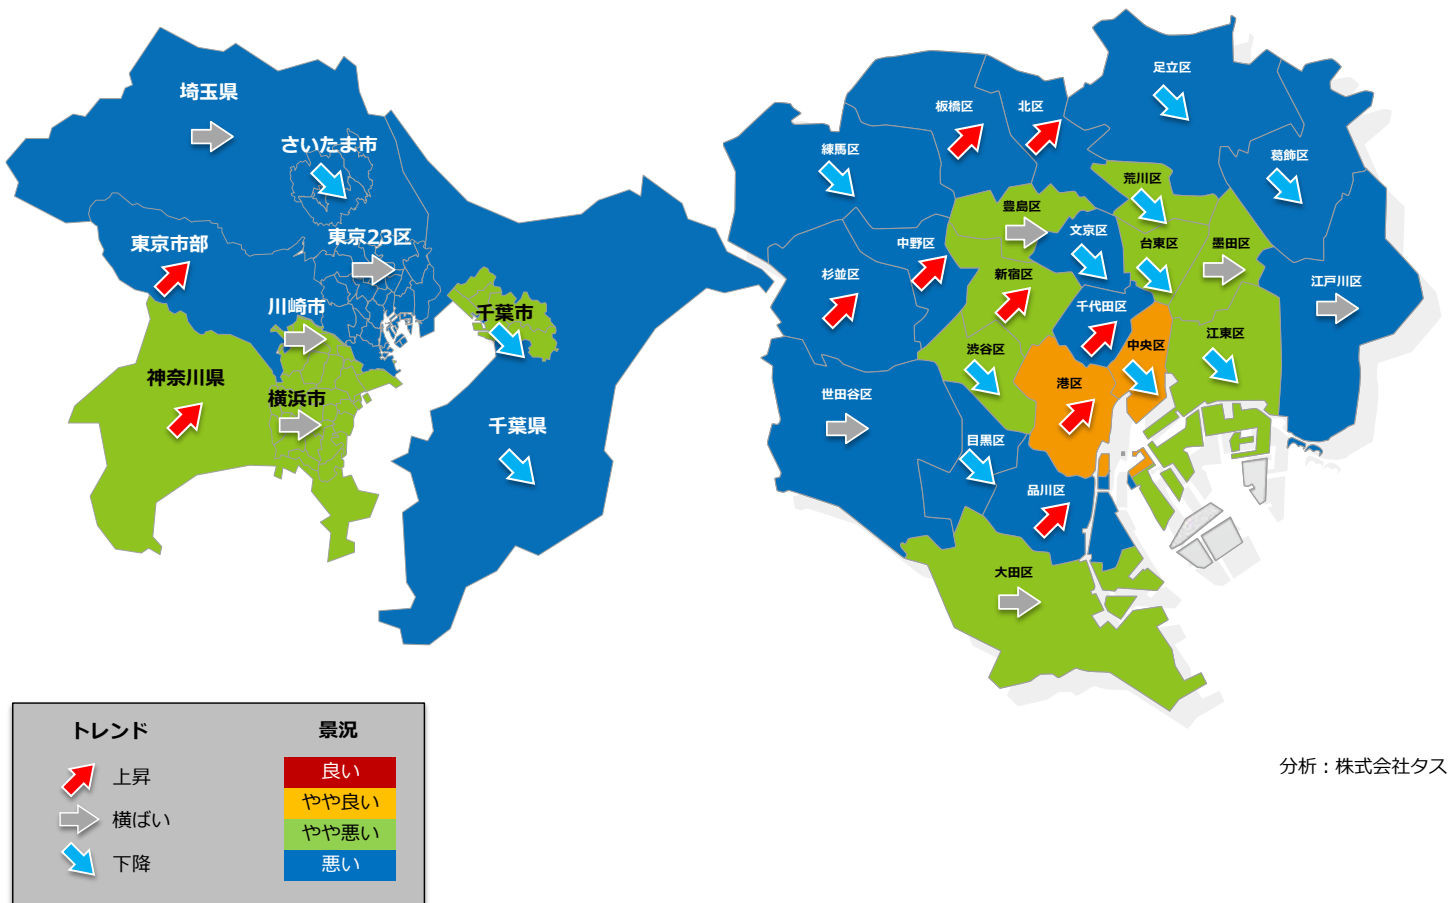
埼玉県
さいたま市
東京市部
東京23区
川崎市
千葉市
神奈川県
横浜市
千葉県

足立区
板橋区
北区
練馬区
葛飾区
荒川区
豊島区
文京区
台東区
墨田区
中野区
杉並区
新宿区
千代田区
江戸川区
渋谷区
中央区
江東区
港区
世田谷区
目黒区
品川区
大田区

トレンド
上昇
横ばい
下降

景況
良い
やや良い
やや悪い
悪い

分析：株式会社タス